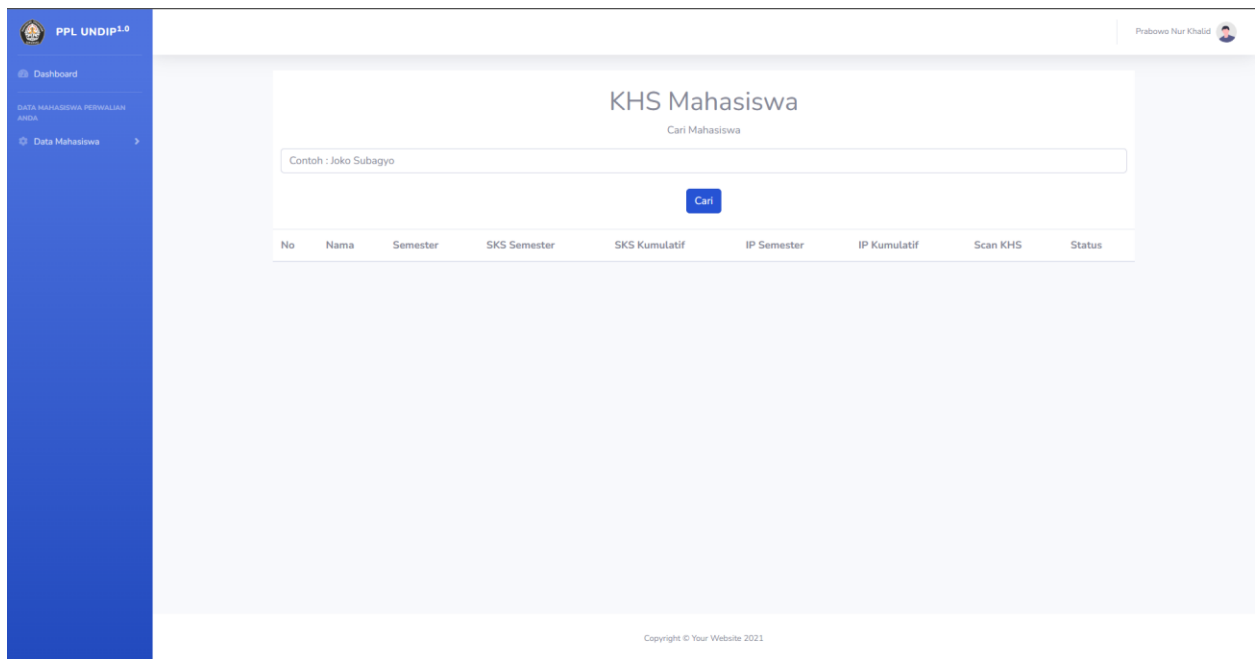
PPL UNDIP$^{1.0}$

Dashboard

DATA MAHASISWA PERWALIAN ANDA

Data Mahasiswa

Prabowo Nur Khalid

KHS Mahasiswa

Cari Mahasiswa

Contoh : Joko Subagyo

Cari

| No | Nama | Semester | SKS Semester | SKS Kumulatif | IP Semester | IP Kumulatif | Scan KHS | Status |
|---|---|---|---|---|---|---|---|---|

Copyright © Your Website 2021